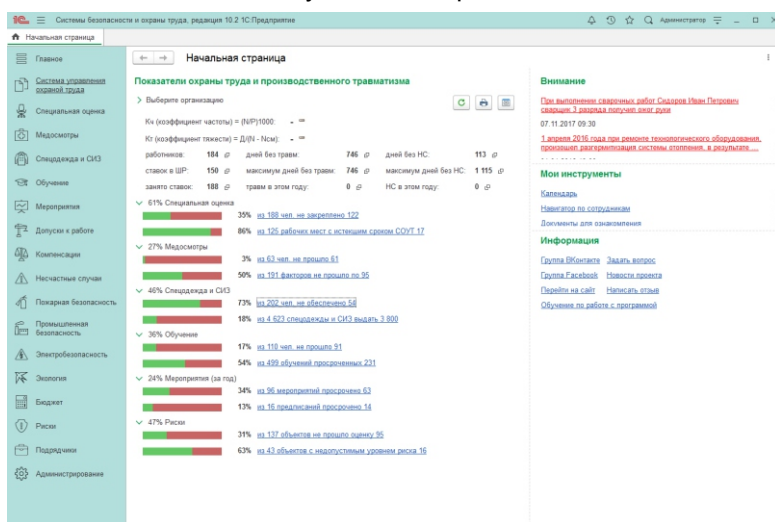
1С Системы безопасности и охраны труда, редакция 10.2 1С:Предприятие Администратор

Начальная страница

Главное
Система управления охраной труда
Специальная оценка
Медосмотры
Спецодежда и СИЗ
Обучение
Мероприятия
Допуски к работе
Компенсации
Несчастные случаи
Пожарная безопасность
Промышленная безопасность
Электробезопасность
Экология
Бюджет
Риски
Подрядчики
Администрирование

Начальная страница

Показатели охраны труда и производственного травматизма

> Выберите организацию

Кч (коэффициент частоты) = (N/P)1000: - =

Кт (коэффициент тяжести) = Д/(N - Nсм): - =

работников: 184 | дней без травм: 746 | дней без НС: 113
ставок в ШР: 150 | максимум дней без травм: 746 | максимум дней без НС: 1 115
занято ставок: 188 | травм в этом году: 0 | НС в этом году: 0

61% Специальная оценка
35% из 188 чел. не закреплено 122
86% из 125 рабочих мест с истекшим сроком СОУТ 17

27% Медосмотры
3% из 63 чел. не прошло 61
50% из 191 факторов не прошло по 95

46% Спецодежда и СИЗ
73% из 202 чел. не обеспечено 58
18% из 4 623 спецодежды и СИЗ выдать 3 800

36% Обучение
17% из 110 чел. не прошло 91
54% из 499 обучений просрочены 231

24% Мероприятия (за год)
34% из 96 мероприятий просрочено 63
13% из 16 предписаний просрочено 14

47% Риски
31% из 137 объектов не прошло оценку 95
63% из 43 объектов с недопустимым уровнем риска 16

Внимание

При выполнении сварочных работ Сидоров Иван Петрович сварщик 3 разряда получил ожог руки
07.11.2017 09:30
1 апреля 2016 года при ремонте технологического оборудования, произошел разгерметизация системы отопления, в результате ...

Мои инструменты
Календарь
Навигатор по сотрудникам
Документы для ознакомления

Информация
Группа ВКонтакте Задать вопрос
Группа Facebook Новости проекта
Перейти на сайт Написать отзыв
Обучение по работе с программой